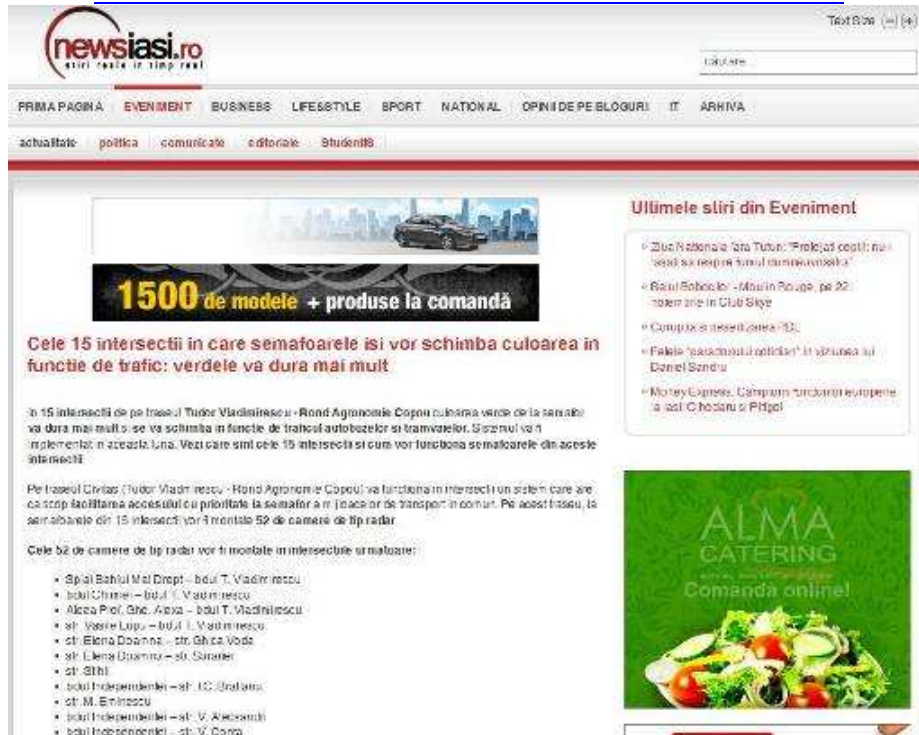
newsiasi.ro
stiri reale in timp real

Text Size

cautare

PRIMA PAGINA EVENIMENT BUSINESS LIFESTYLE SPORT NATIONAL OPINII DE PE BLOGURI IT ARHIVA

actualitate politica comunicate editoriale Studenti8

1500 de modele + produse la comandă

Cele 15 intersectii in care semafoarele isi vor schimba culoarea in functie de trafic: verdele va dura mai mult

In 15 intersectii de pe traseul Tudor Vladimirescu - Rond Agronomie Copou culoarea verde de la semafor va dura mai mult si se va schimba in functie de traficul autobuzelor si tramvaielor. Sistemul va fi implementat in aceasta luna. Vezi care sint cele 15 intersectii si cum vor functiona semafoarele din aceste intersectii.

Pe traseul Civitas (Tudor Vladimirescu - Rond Agronomie Copou) va functiona in intersectii un sistem care are ca scop facilitarea accesului cu prioritate la semafor a mijloacelor de transport in comun. Pe acest traseu, la semafoarele din 15 intersectii vor fi montate 52 de camere de tip radar.

Cele 52 de camere de tip radar vor fi montate in intersectiile urmatoare:

- Splai Bahlui Mal Drept – bdul T. Vladimirescu
- bdul Chimiei – bdul T. Vladimirescu
- Aleea Prof. Gh. Alexa – bdul T. Vladimirescu
- str. Vasile Lupu – bdul T. Vladimirescu
- str. Elena Doamna – str. Ghica Voda
- str. Elena Doamna – str. Sararie
- str. Stihi
- bdul Independentei – str. I.C. Bratianu
- str. M. Eminescu
- bdul Independentei – str. V. Alecsandri
- bdul Independentei – str. V. Conta

Ultimele stiri din Eveniment

- Ziua Nationala fara Tutun: "Protejati copiii: nu-i lasati sa respire fumul dumneavoastra"
- Balul Bobocilor - Moulin Rouge, pe 22 noiembrie in Club Skye
- Concursul de desen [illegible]
- Falele "parastasului politician" in viziunea lui Daniel Sandru
- Money Express: Campionii fondurilor europene la Iasi: Chiodaru si Pitigoi

ALMA CATERING
Comanda online!